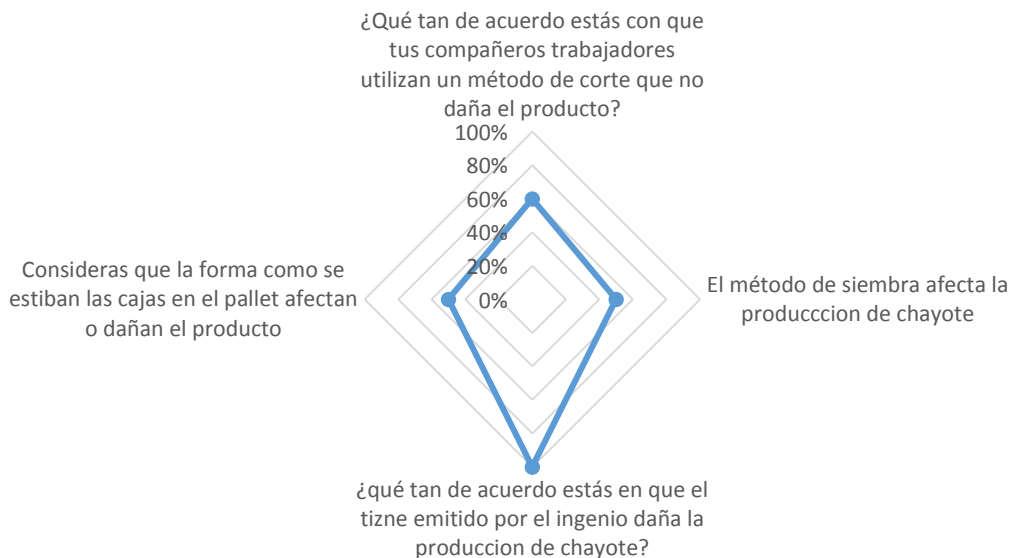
¿Qué tan de acuerdo estás con que tus compañeros trabajadores utilizan un método de corte que no daña el producto?

100%
80%
60%
40%
20%
0%

El método de siembra afecta la producccion de chayote

¿qué tan de acuerdo estás en que el tizne emitido por el ingenio daña la produccion de chayote?

Consideras que la forma como se estiban las cajas en el pallet afectan o dañan el producto